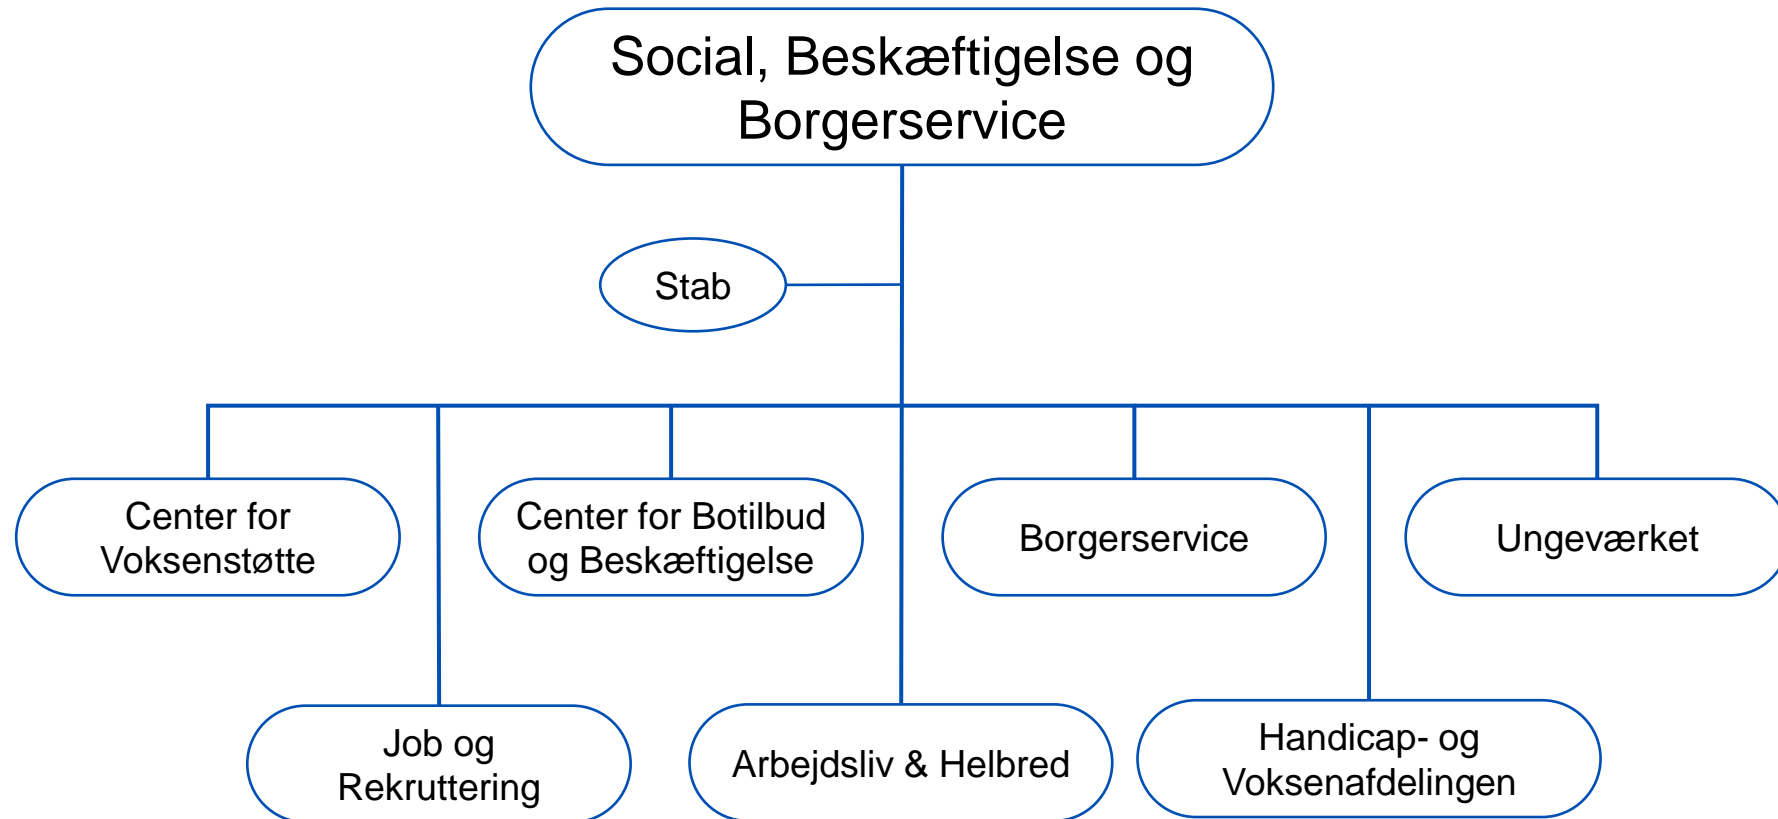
Social, Beskæftigelse og Borgerservice

Stab

Center for Voksenstøtte

Center for Botilbud og Beskæftigelse

Borgerservice

Ungeværket

Job og Rekruttering

Arbejdsliv & Helbred

Handicap- og Voksenafdelingen